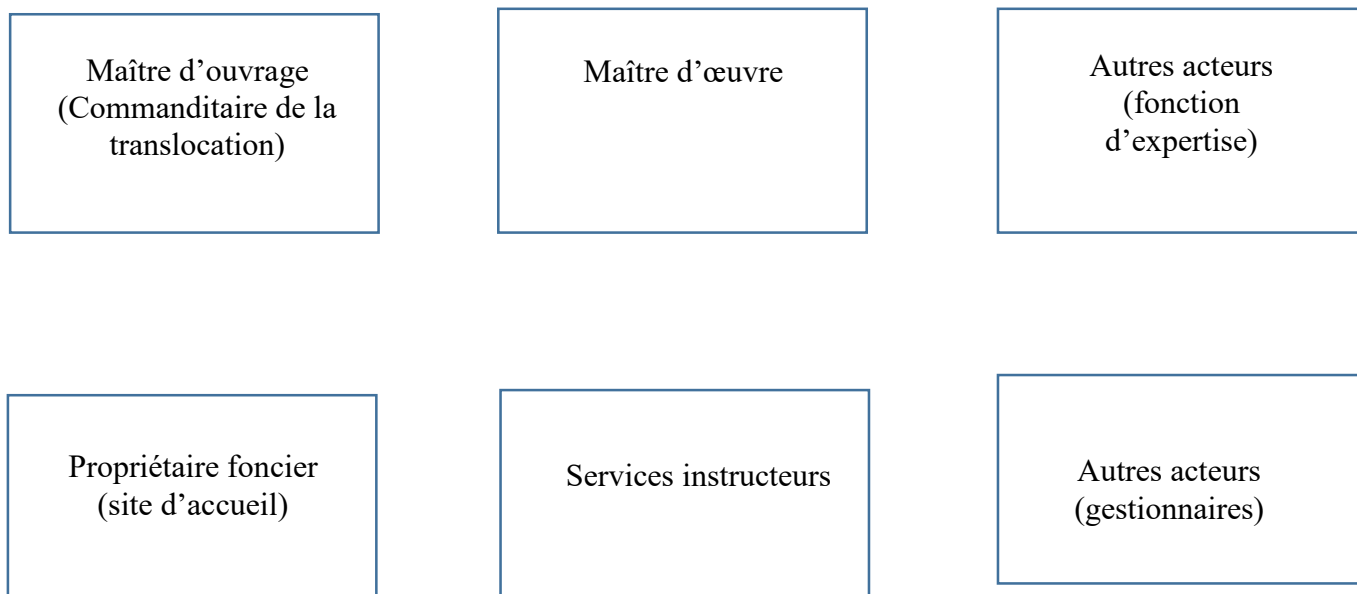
Maître d’ouvrage (Commanditaire de la translocation)

Maître d’œuvre

Autres acteurs (fonction d’expertise)

Propriétaire foncier (site d’accueil)

Services instructeurs

Autres acteurs (gestionnaires)